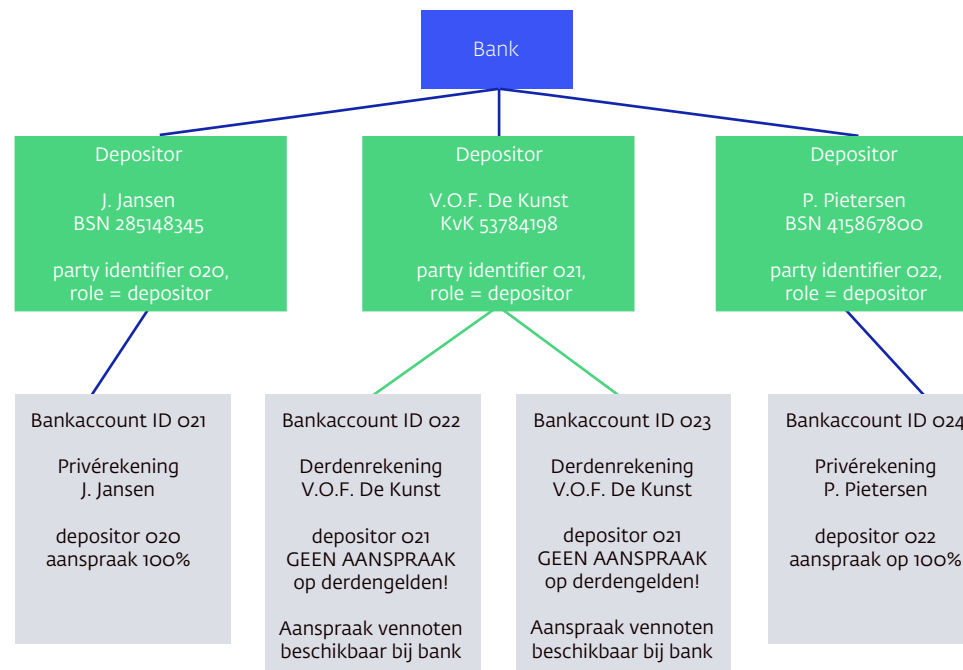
Bank

Depositor

J. Jansen
BSN 285148345

party identifier 020,
role = depositor

Depositor

V.O.F. De Kunst
KvK 53784198

party identifier 021,
role = depositor

Depositor

P. Pietersen
BSN 415867800

party identifier 022,
role = depositor

Bankaccount ID 021

Privérekening
J. Jansen

depositor 020
aanspraak 100%

Bankaccount ID 022

Derdenrekening
V.O.F. De Kunst

depositor 021
GEEN AANSPRAAK
op derdengelden!

Aanspraak vennoten
beschikbaar bij bank

Bankaccount ID 023

Derdenrekening
V.O.F. De Kunst

depositor 021
GEEN AANSPRAAK
op derdengelden!

Aanspraak vennoten
beschikbaar bij bank

Bankaccount ID 024

Privérekening
P. Pietersen

depositor 022
aanspraak op 100%